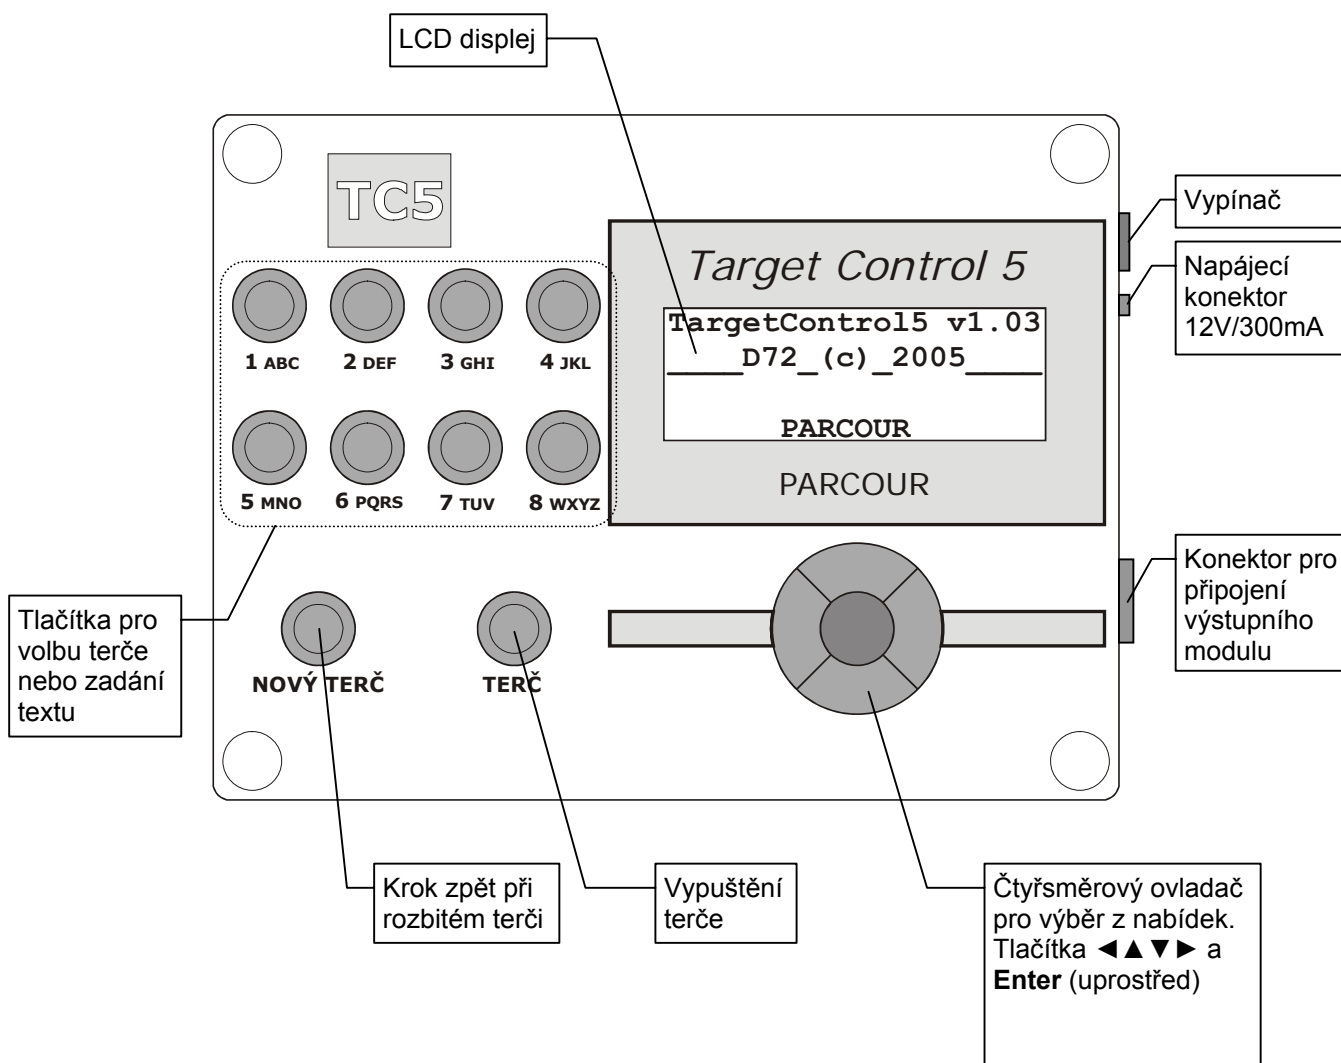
LCD displej

TC5

Target Control 5

TargetControl5 v1.03
____D72_(c)_2005____

PARCOUR

PARCOUR

Vypínač

Napájecí konektor 12V/300mA

1 ABC
2 DEF
3 GHI
4 JKL
5 MNO
6 PQRS
7 TUV
8 WXYZ

Konektor pro připojení výstupního modulu

Tlačítka pro volbu terče nebo zadání textu

NOVÝ TERČ

TERČ

Krok zpět při rozbitém terči

Vypuštění terče

Čtyřsměrový ovladač pro výběr z nabídek. Tlačítka ◄▲▼► a **Enter** (uprostřed)